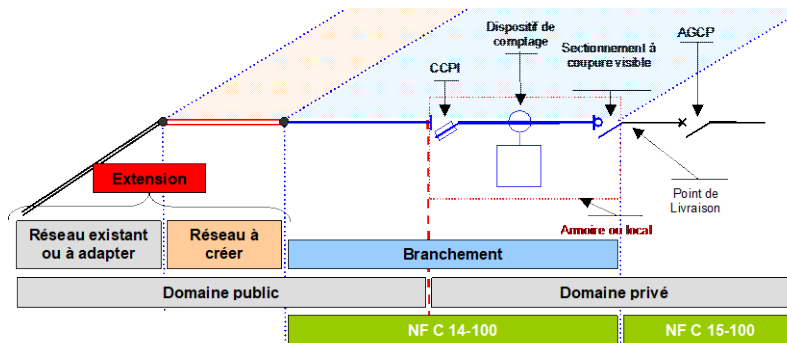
Dispositif de comptage

AGCP

Sectionnement à coupure visible

CCPI

Extension

Point de Livraison

Armoire ou local

Réseau existant ou à adapter

Réseau à créer

Branchement

Domaine public

Domaine privé

NF C 14-100

NF C 15-100